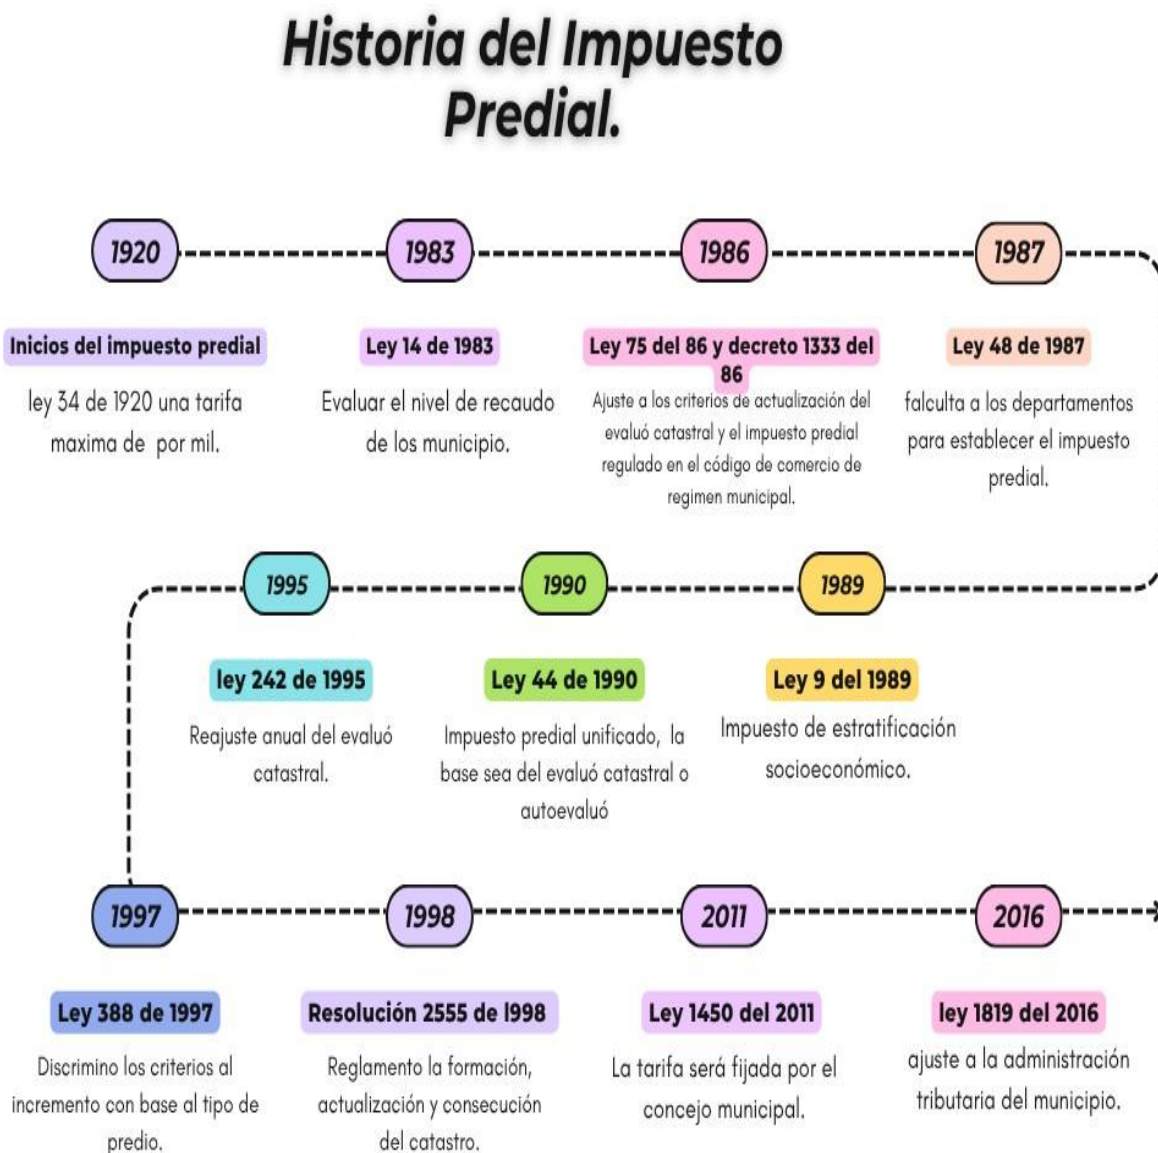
Historia del Impuesto Predial.

1920

Inicios del impuesto predial

ley 34 de 1920 una tarifa maxima de por mil.

1983

Ley 14 de 1983

Evaluar el nivel de recaudo de los municipio.

1986

Ley 75 del 86 y decreto 1333 del 86

Ajuste a los criterios de actualización del evaluó catastral y el impuesto predial regulado en el código de comercio de regimen municipal.

1987

Ley 48 de 1987

falculta a los departamentos para establecer el impuesto predial.

1995

ley 242 de 1995

Reajuste anual del evaluó catastral.

1990

Ley 44 de 1990

Impuesto predial unificado, la base sea del evaluó catastral o autoevaluó

1989

Ley 9 del 1989

Impuesto de estratificación socioeconómico.

1997

Ley 388 de 1997

Discrimino los criterios al incremento con base al tipo de predio.

1998

Resolución 2555 de 1998

Reglamento la formación, actualización y consecución del catastro.

2011

Ley 1450 del 2011

La tarifa será fijada por el concejo municipal.

2016

ley 1819 del 2016

ajuste a la administración tributaria del municipio.